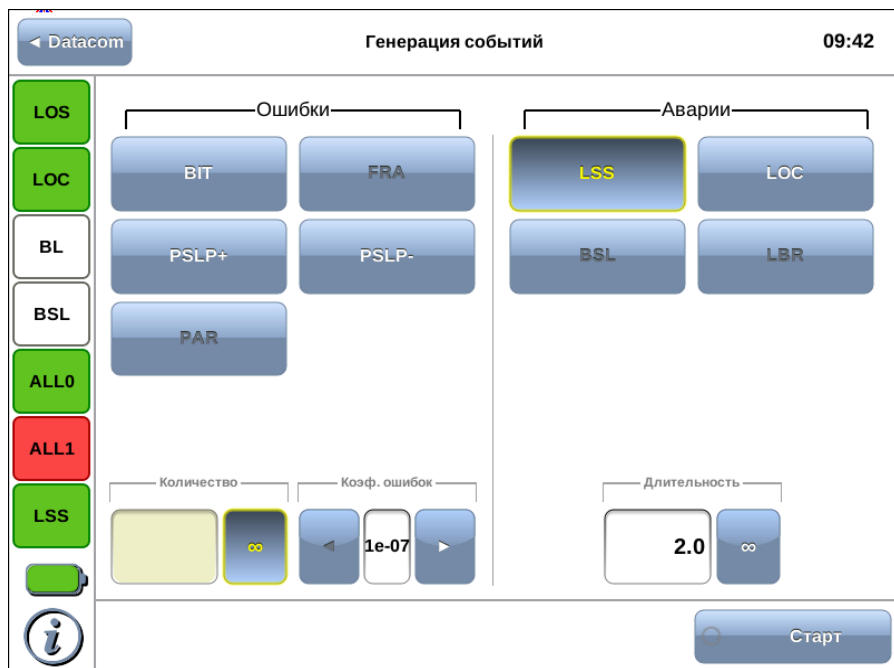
◄ Datacom

Генерация событий

09:42

LOS

LOC

BL

BSL

ALL0

ALL1

LSS

Ошибки

BIT

FRA

PSLP+

PSLP-

PAR

Аварии

LSS

LOC

BSL

LBR

Количество

∞

Коэф. ошибок

◄

1e-07

►

Длительность

2.0

∞

Старт